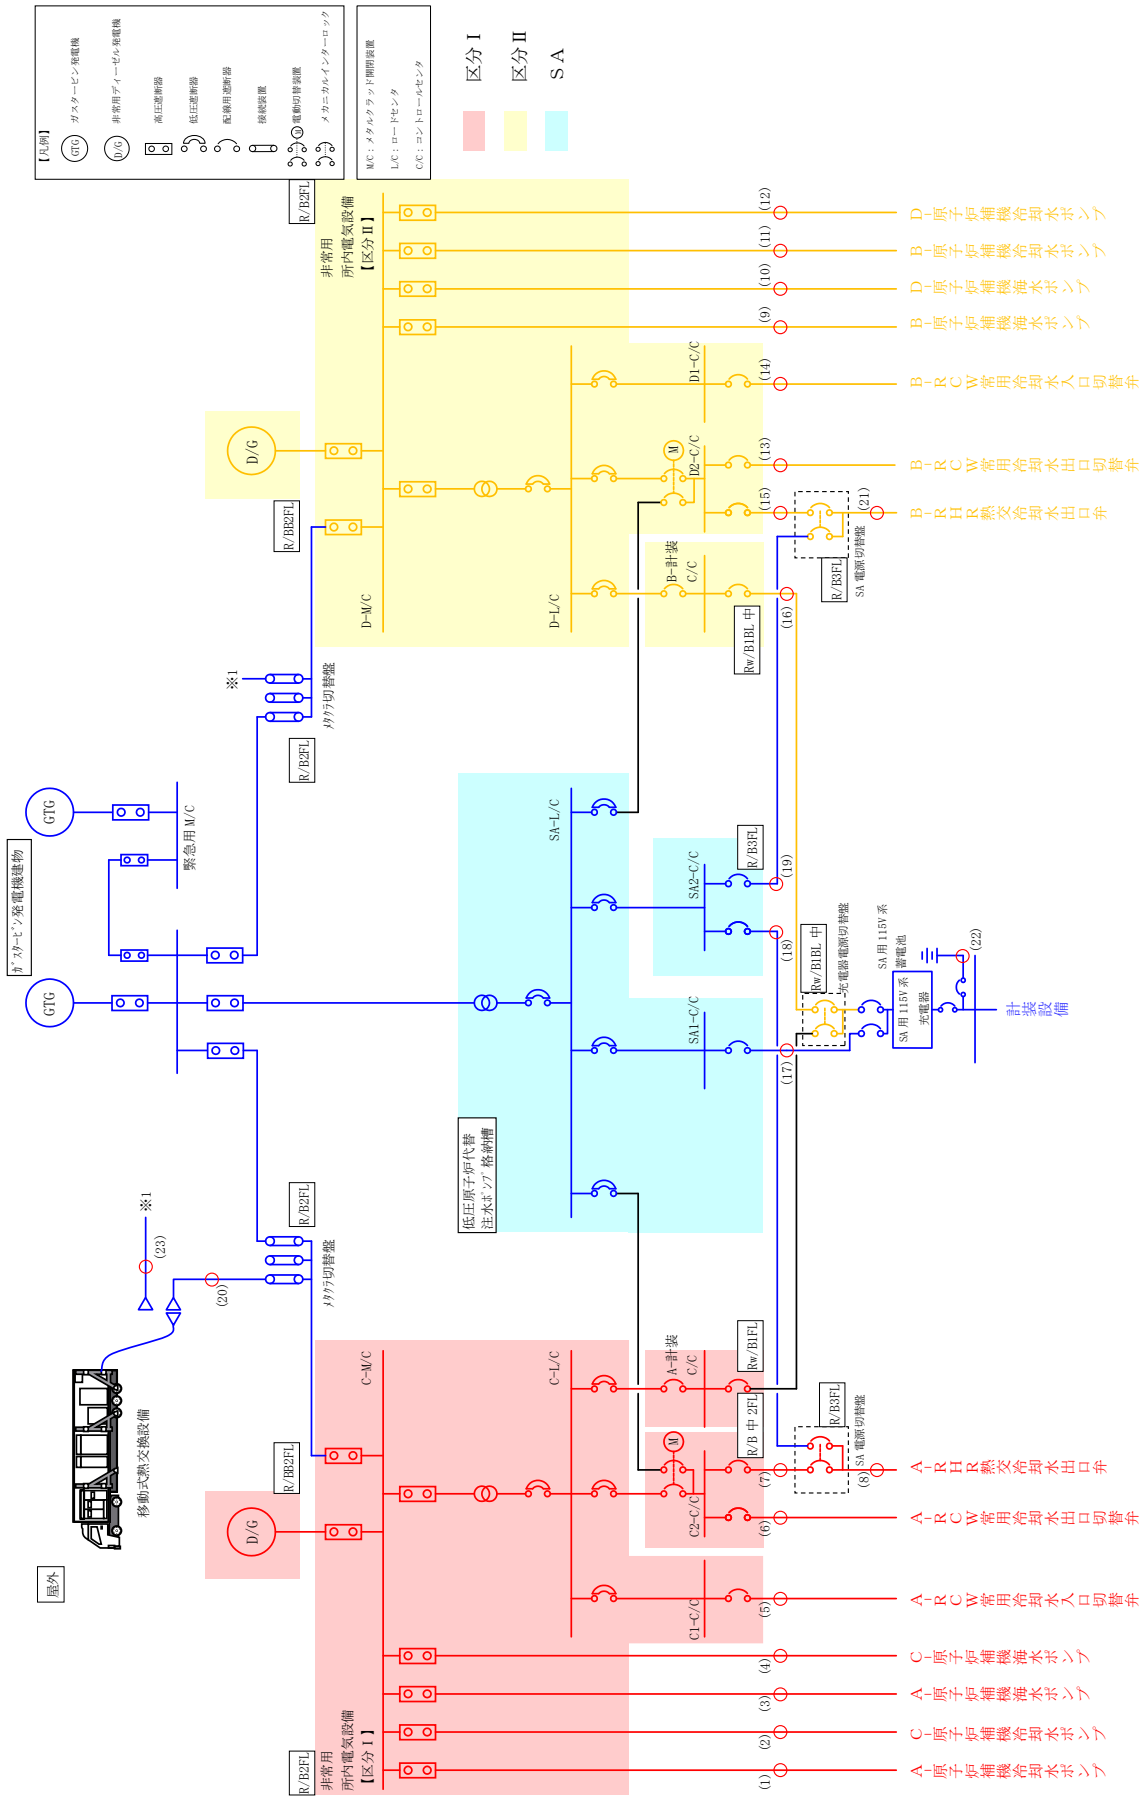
【凡例】
GTG ガスタービン発電機
D/G 非常用ディーゼル発電機
高圧遮断器
低圧遮断器
配線用遮断器
接続装置
M 電動切替装置
メカニカルインターロック

M/C：メタルクラッド開閉装置
L/C：ロードセンタ
C/C：コントロールセンタ

区分Ⅰ
区分Ⅱ
SA

R/B2FL
非常用所内電気設備【区分Ⅱ】
D/G
R/BB2FL
D-M/C
D-L/C
D1-C/C
D2-C/C
M
B-計装C/C
Rw/B1BL 中
R/B3FL
SA 電源切替盤
(12) D－原子炉補機冷却水ポンプ
(11) B－原子炉補機冷却水ポンプ
(10) D－原子炉補機海水ポンプ
(9) B－原子炉補機海水ポンプ
(14) B－RCW常用冷却水入口切替弁
(13) B－RCW常用冷却水出口切替弁
(15)
(21) B－RHR熱交冷却水出口弁
(16)

※1
メタクラ切替盤
R/B2FL

GTG
緊急用M/C
ガスタービン発電機建物
GTG

SA-L/C
SA2-C/C
R/B3FL
(19)
(18)
Rw/B1BL 中
充電器電源切替盤
SA用115V系蓄電池
SA用115V系充電器
(22)
計装設備
SA1-C/C
(17)
低圧原子炉代替注水ポンプ格納槽

R/B2FL
※1
(23)
メタクラ切替盤
(20)
移動式熱交換設備
屋外

C-M/C
C-L/C
A-計装C/C
Rw/B1FL
R/B 中 2FL
R/B3FL
SA 電源切替盤
M
C2-C/C
C1-C/C
R/BB2FL
D/G
(7)
(8) A－RHR熱交冷却水出口弁
(6) A－RCW常用冷却水出口切替弁
(5) A－RCW常用冷却水入口切替弁
(4) C－原子炉補機海水ポンプ
(3) A－原子炉補機海水ポンプ
(2) C－原子炉補機冷却水ポンプ
(1) A－原子炉補機冷却水ポンプ
R/B2FL
非常用所内電気設備【区分Ⅰ】